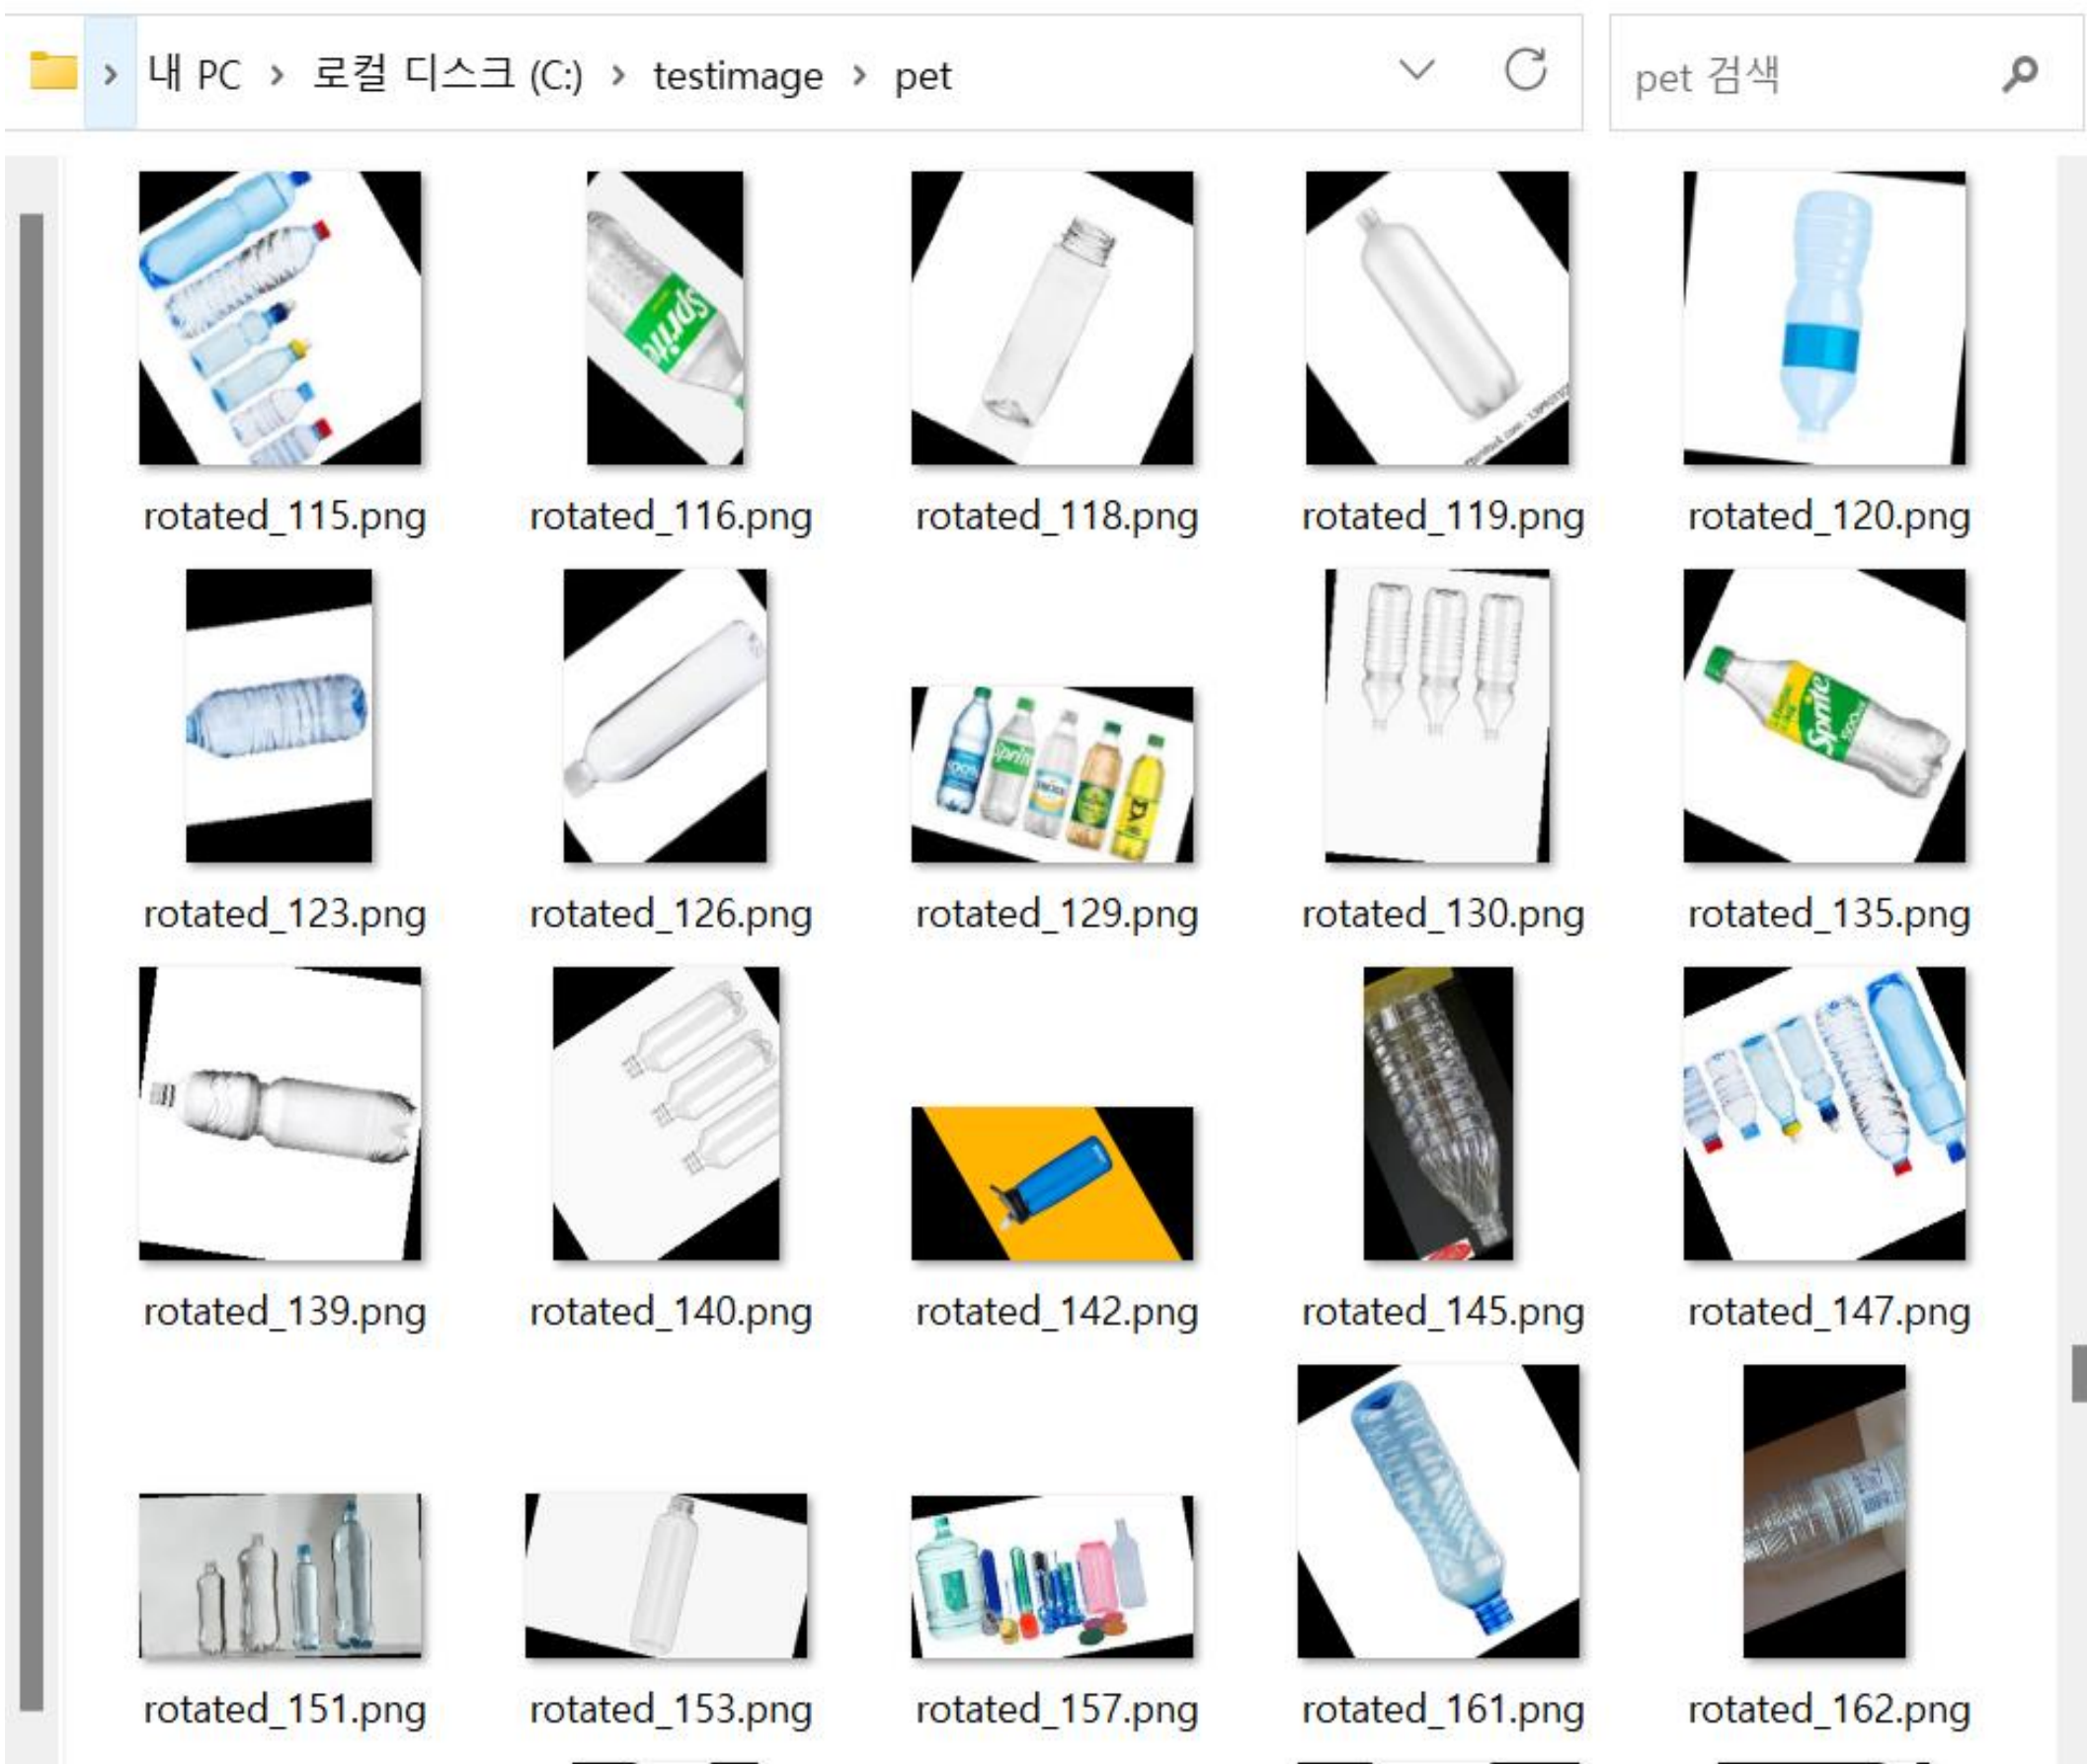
> 내 PC > 로컬 디스크 (C:) > testimage > pet

pet 검색

rotated_115.png
rotated_116.png
rotated_118.png
rotated_119.png
rotated_120.png
rotated_123.png
rotated_126.png
rotated_129.png
rotated_130.png
rotated_135.png
rotated_139.png
rotated_140.png
rotated_142.png
rotated_145.png
rotated_147.png
rotated_151.png
rotated_153.png
rotated_157.png
rotated_161.png
rotated_162.png